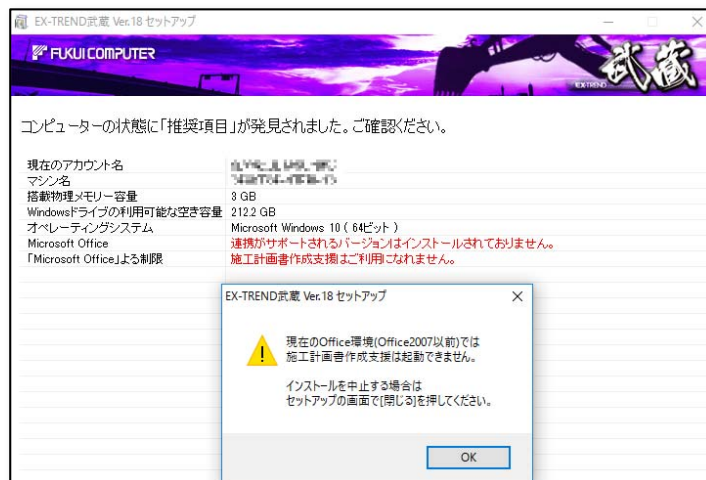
EX-TREND武蔵 Ver.18 セットアップ

FUKUI COMPUTER

武蔵

EX-TREND

コンピューターの状態に「推奨項目」が発見されました。ご確認ください。

| | |
|---|---|
| 現在のアカウント名 | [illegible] |
| マシン名 | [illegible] |
| 搭載物理メモリー容量 | 3 GB |
| Windowsドライブの利用可能な空き容量 | 212.2 GB |
| オペレーティングシステム | Microsoft Windows 10 ( 64ビット ) |
| Microsoft Office | 連携がサポートされるバージョンはインストールされておりません。 |
| 「Microsoft Office」よる制限 | 施工計画書作成支援はご利用になれません。 |

EX-TREND武蔵 Ver.18 セットアップ

現在のOffice環境(Office2007以前)では
施工計画書作成支援は起動できません。

インストールを中止する場合は
セットアップの画面で[閉じる]を押してください。

OK